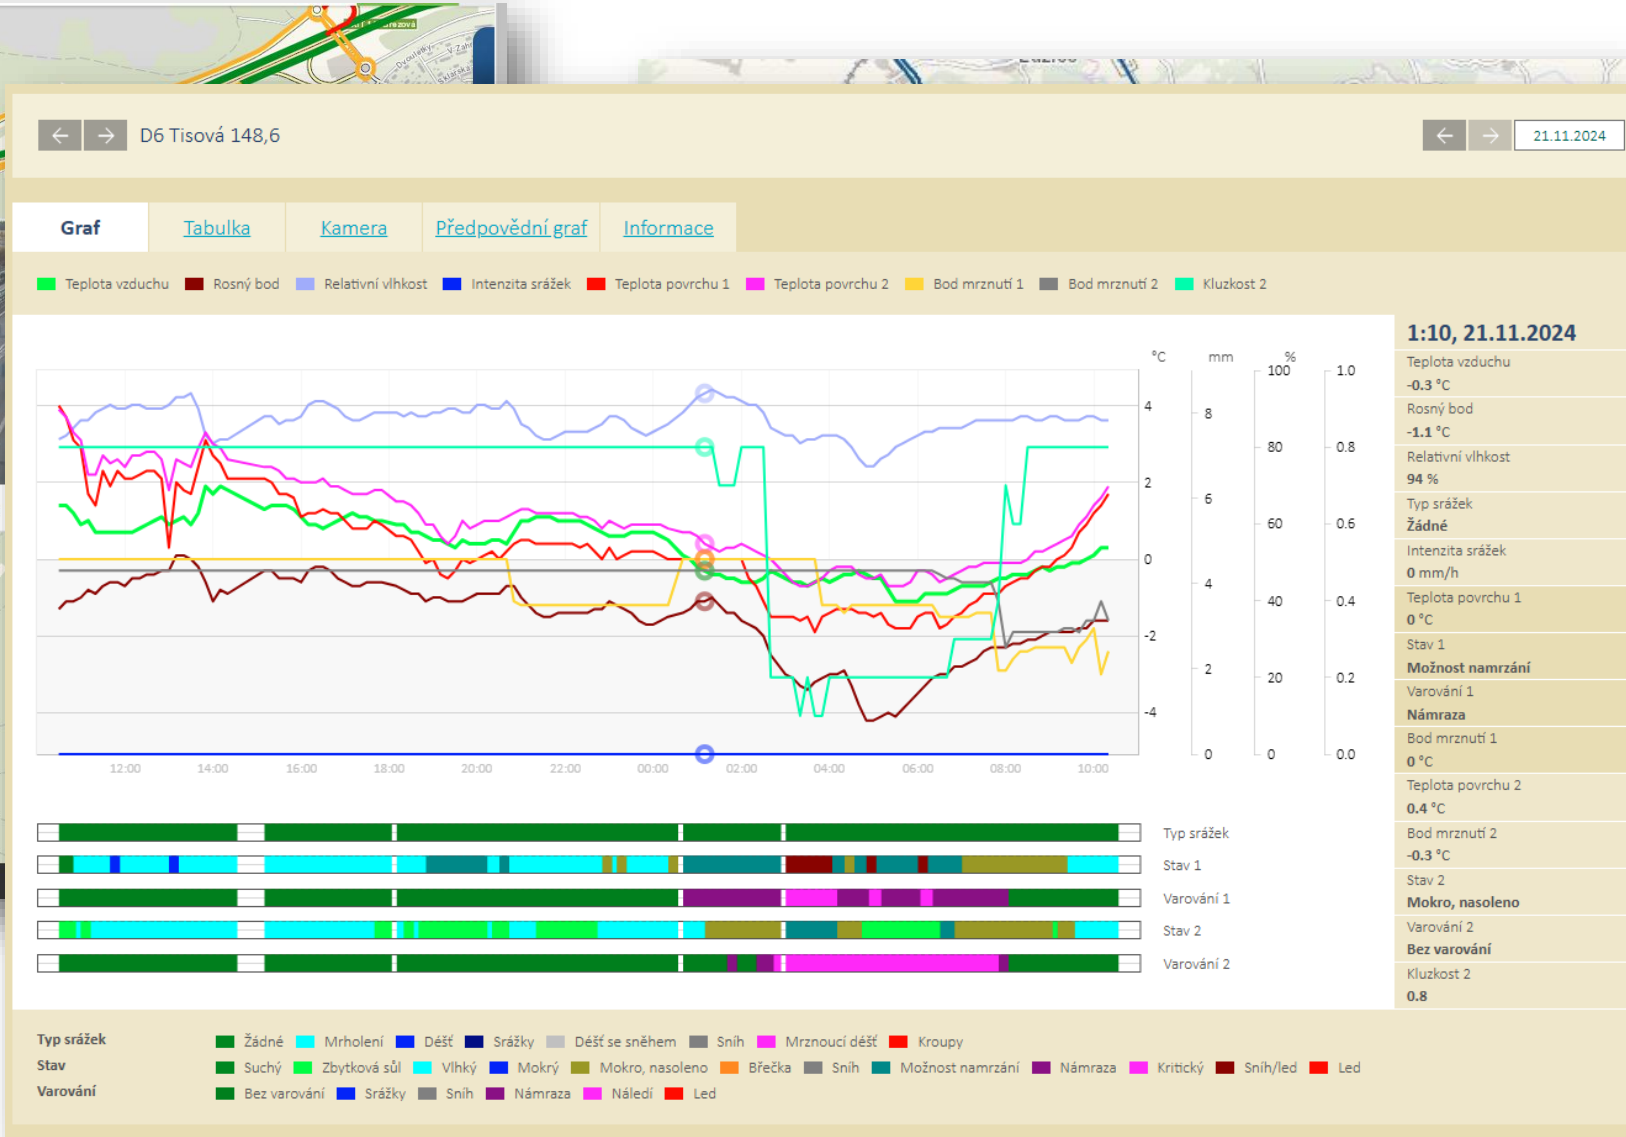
← → D6 Tisová 148,6

← → 21.11.2024

Graf | Tabulka | Kamera | Předpovědní graf | Informace

Teplota vzduchu  Rosný bod  Relativní vlhkost  Intenzita srážek  Teplota povrchu 1  Teplota povrchu 2  Bod mrznutí 1  Bod mrznutí 2  Kluzkost 2

°C mm %
4 2 0 -2 -4
8 6 4 2 0
100 80 60 40 20 0
1.0 0.8 0.6 0.4 0.2 0.0

12:00 14:00 16:00 18:00 20:00 22:00 00:00 02:00 04:00 06:00 08:00 10:00

Typ srážek
Stav 1
Varování 1
Stav 2
Varování 2

1:10, 21.11.2024
Teplota vzduchu
-0.3 °C
Rosný bod
-1.1 °C
Relativní vlhkost
94 %
Typ srážek
Žádné
Intenzita srážek
0 mm/h
Teplota povrchu 1
0 °C
Stav 1
Možnost namrzání
Varování 1
Námraza
Bod mrznutí 1
0 °C
Teplota povrchu 2
0.4 °C
Bod mrznutí 2
-0.3 °C
Stav 2
Mokro, nasoleno
Varování 2
Bez varování
Kluzkost 2
0.8

Typ srážek  Žádné  Mrholení  Déšť  Srážky  Déšť se sněhem  Sníh  Mrznoucí déšť  Kroupy
Stav  Suchý  Zbytková sůl  Vlhký  Mokrý  Mokro, nasoleno  Břečka  Sníh  Možnost namrzání  Námraza  Kritický  Sníh/led  Led
Varování  Bez varování  Srážky  Sníh  Námraza  Náledí  Led